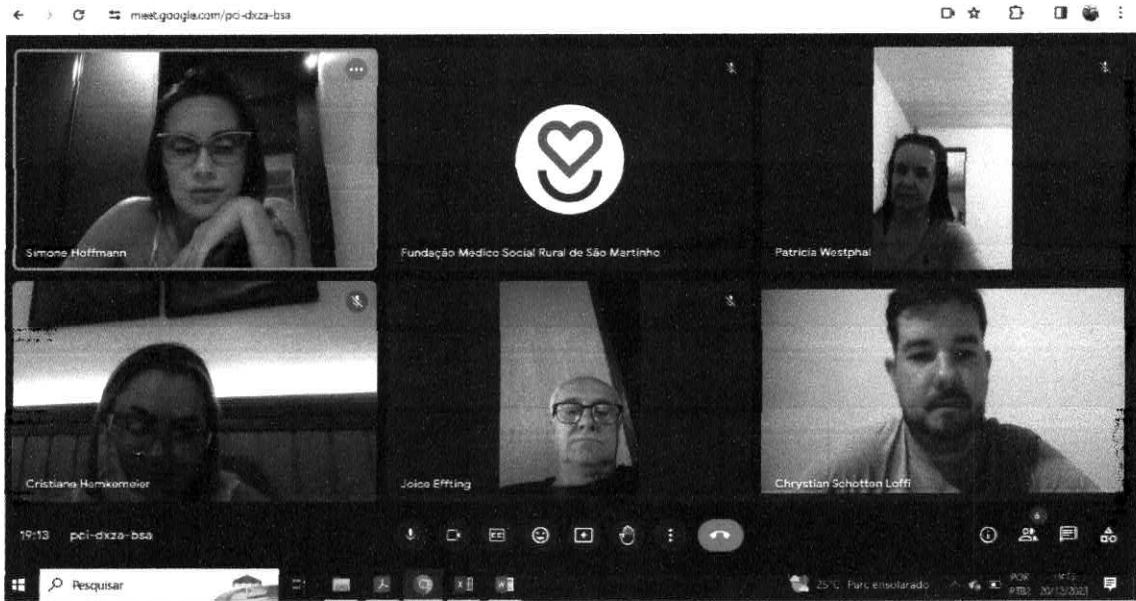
meet.google.com/pci-dxza-bsa

Simone Hoffmann

Fundação Medico Social Rural de São Martinho

Patricia Westphal

Cristiane Hemkemeier

Joice Effting

Chrystian Schotten Loffi

19:13 pci-dxza-bsa

6

Pesquisar

25°C Parc ensolarado

POR PTB2

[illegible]